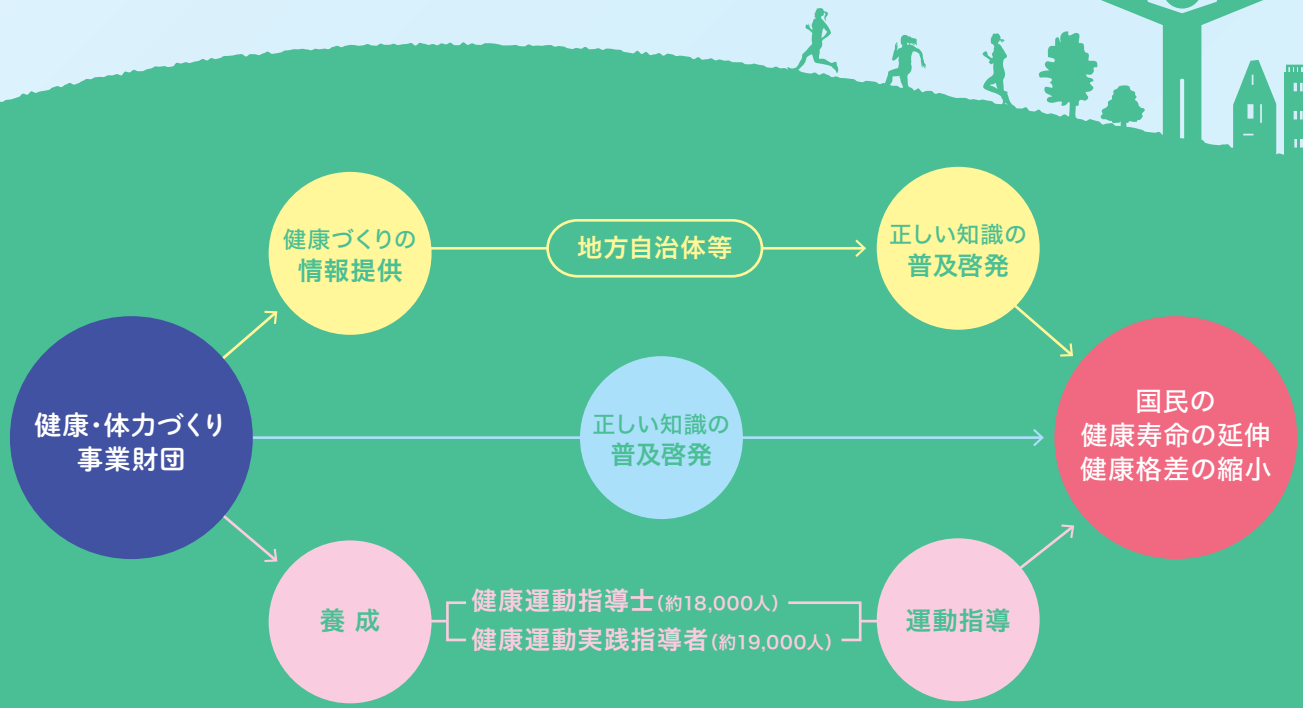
健康・体力づくり事業財団

健康づくりの情報提供

地方自治体等

正しい知識の普及啓発

正しい知識の普及啓発

国民の健康寿命の延伸健康格差の縮小

養 成

健康運動指導士（約18,000人）

健康運動実践指導者（約19,000人）

運動指導